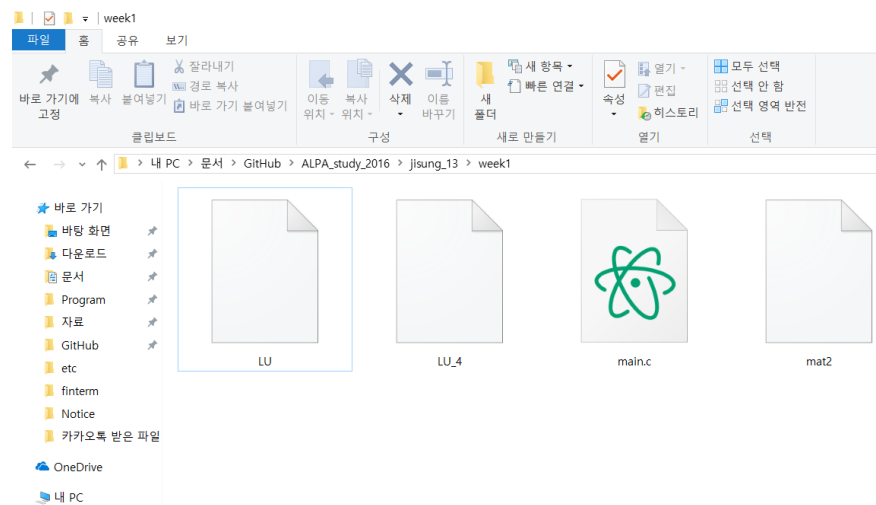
week1

파일 홈 공유 보기

바로 가기에 고정
복사
붙여넣기
잘라내기
경로 복사
바로 가기 붙여넣기
클립보드

이동 위치
복사 위치
삭제
이름 바꾸기
구성

새 폴더
새 항목
빠른 연결
새로 만들기

속성
열기
편집
히스토리
열기

모두 선택
선택 안 함
선택 영역 반전
선택

내 PC > 문서 > GitHub > ALPA_study_2016 > jisung_13 > week1

바로 가기
바탕 화면
다운로드
문서
Program
자료
GitHub
etc
finterm
Notice
카카오톡 받은 파일
OneDrive
내 PC

LU
LU_4
main.c
mat2